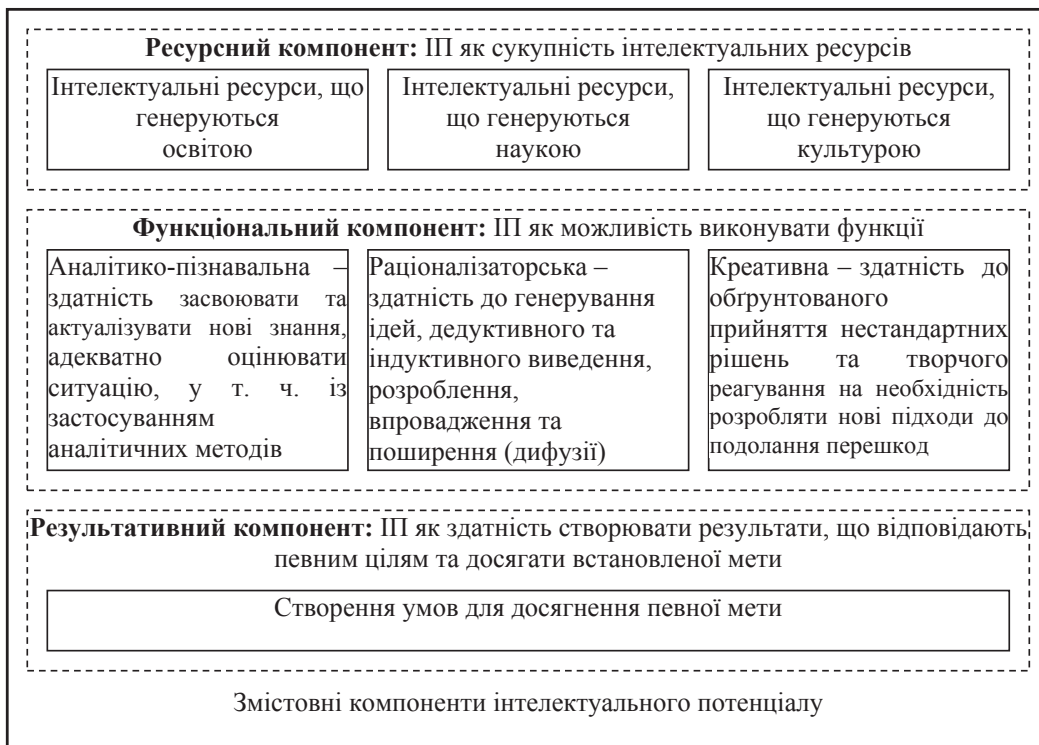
**Ресурсний компонент:** ІП як сукупність інтелектуальних ресурсів

Інтелектуальні ресурси, що генеруються освітою

Інтелектуальні ресурси, що генеруються наукою

Інтелектуальні ресурси, що генеруються культурою

**Функціональний компонент:** ІП як можливість виконувати функції

Аналітико-пізнавальна – здатність засвоювати та актуалізувати нові знання, адекватно оцінювати ситуацію, у т. ч. із застосуванням аналітичних методів

Раціоналізаторська – здатність до генерування ідей, дедуктивного та індуктивного виведення, розроблення, впровадження та поширення (дифузії)

Креативна – здатність до обґрунтованого прийняття нестандартних рішень та творчого реагування на необхідність розробляти нові підходи до подолання перешкод

**Результативний компонент:** ІП як здатність створювати результати, що відповідають певним цілям та досягати встановленої мети

Створення умов для досягнення певної мети

Змістовні компоненти інтелектуального потенціалу